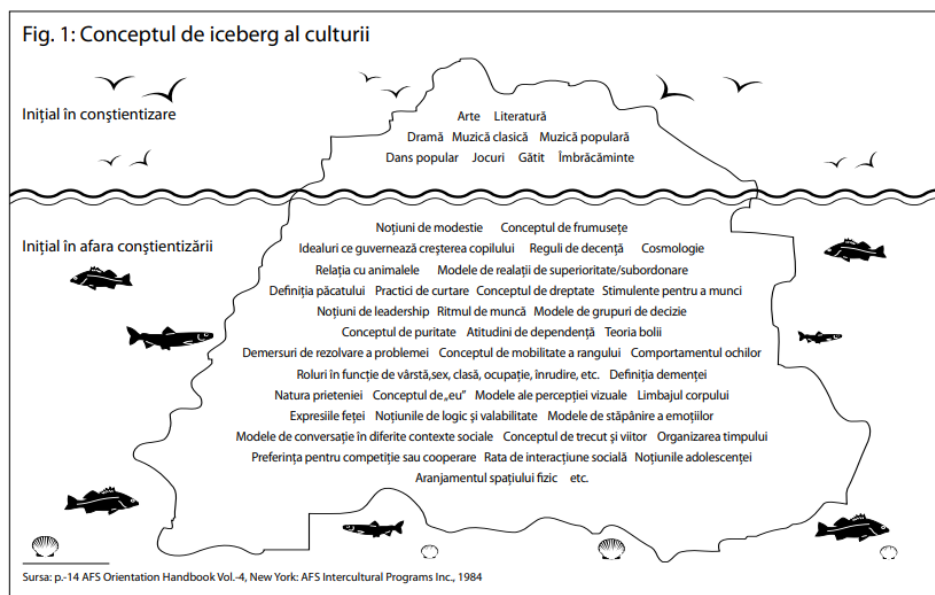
Fig. 1: Conceptul de iceberg al culturii

Inițial în conștientizare

Arte Literatură
Dramă Muzică clasică Muzică populară
Dans popular Jocuri Gătit Îmbrăcăminte

Inițial în afara conștientizării

Noțiuni de modestie Conceptul de frumusețe
Idealuri ce guvernează creșterea copilului Reguli de decență Cosmologie
Relația cu animalele Modele de realații de superioritate/subordonare
Definiția păcatului Practici de curtare Conceptul de dreptate Stimulente pentru a munci
Noțiuni de leadership Ritmul de muncă Modele de grupuri de decizie
Conceptul de puritate Atitudini de dependență Teoria bolii
Demersuri de rezolvare a problemei Conceptul de mobilitate a rangului Comportamentul ochilor
Roluri în funcție de vârstă,sex, clasă, ocupație, înrudire, etc. Definiția demenței
Natura prieteniei Conceptul de „eu" Modele ale percepției vizuale Limbajul corpului
Expresiile feței Noțiunile de logic și valabilitate Modele de stăpânire a emoțiilor
Modele de conversație în diferite contexte sociale Conceptul de trecut și viitor Organizarea timpului
Preferința pentru competiție sau cooperare Rata de interacțiune socială Noțiunile adolescenței
Aranjamentul spațiului fizic etc.

Sursa: p.-14 AFS Orientation Handbook Vol.-4, New York: AFS Intercultural Programs Inc., 1984